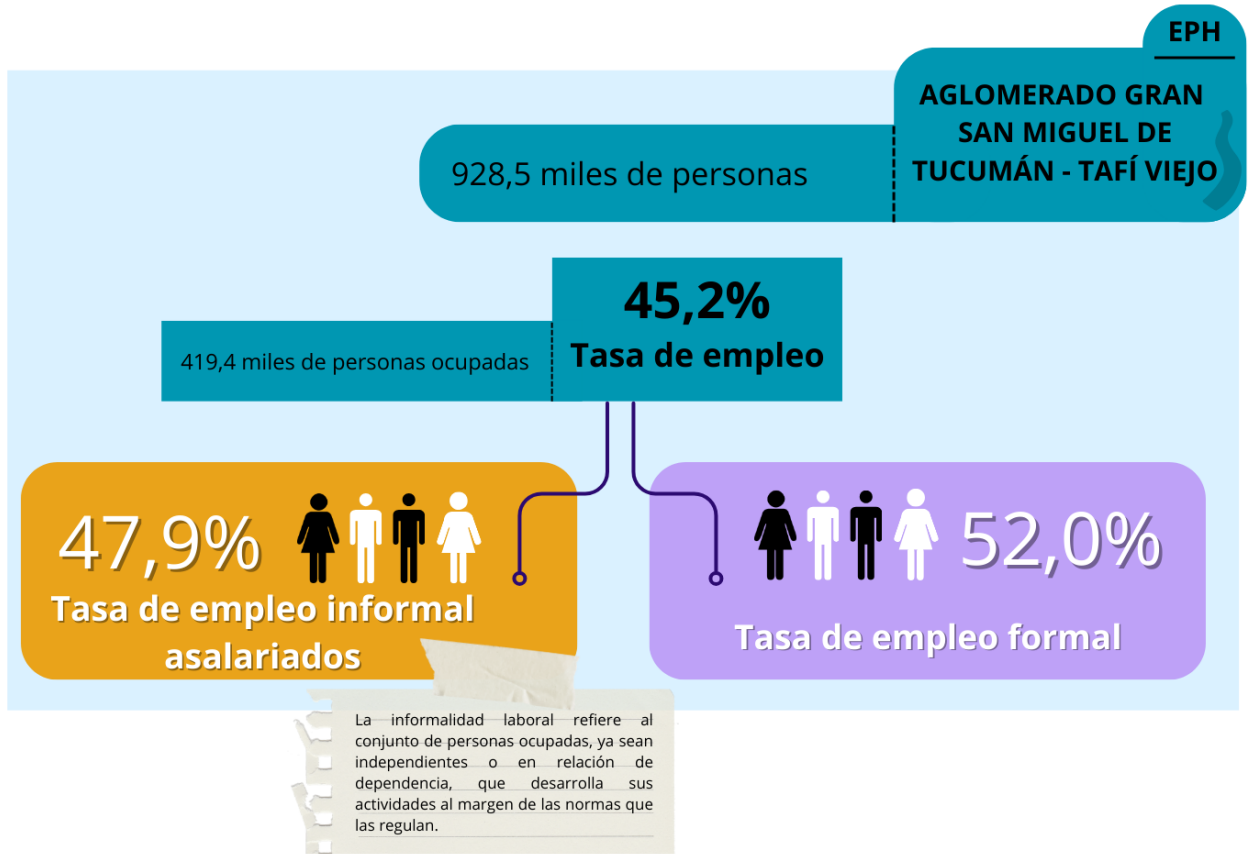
EPH

AGLOMERADO GRAN SAN MIGUEL DE TUCUMÁN - TAFÍ VIEJO

928,5 miles de personas

45,2%
Tasa de empleo

419,4 miles de personas ocupadas

47,9%
Tasa de empleo informal asalariados

52,0%
Tasa de empleo formal

La informalidad laboral refiere al conjunto de personas ocupadas, ya sean independientes o en relación de dependencia, que desarrolla sus actividades al margen de las normas que las regulan.